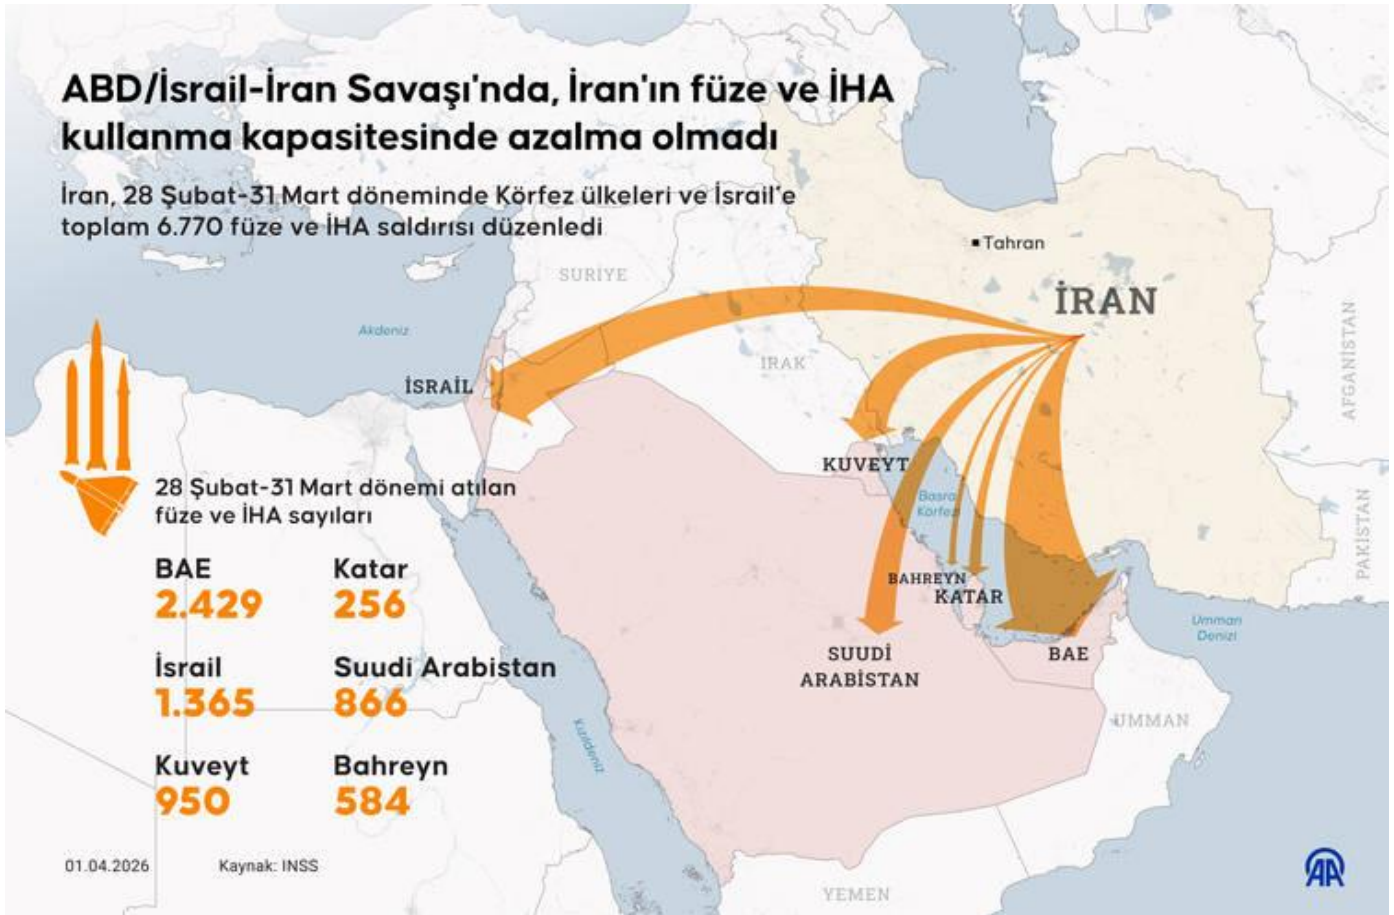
ABD/İsrail-İran Savaşı'nda, İran'ın füze ve İHA kullanma kapasitesinde azalma olmadı

İran, 28 Şubat-31 Mart döneminde Körfez ülkeleri ve İsrail'e toplam 6.770 füze ve İHA saldırısı düzenledi

Tahran
İRAN
SURİYE
Akdeniz
IRAK
AFGANİSTAN
İSRAİL
KUVEYT
Basra Körfezi
PAKİSTAN
BAHREYN
KATAR
Umman Denizi
SUUDİ ARABİSTAN
BAE
UMMAN
Kızıldeniz
YEMEN

28 Şubat-31 Mart dönemi atılan füze ve İHA sayıları

BAE
2.429

Katar
256

İsrail
1.365

Suudi Arabistan
866

Kuveyt
950

Bahreyn
584

01.04.2026
Kaynak: INSS